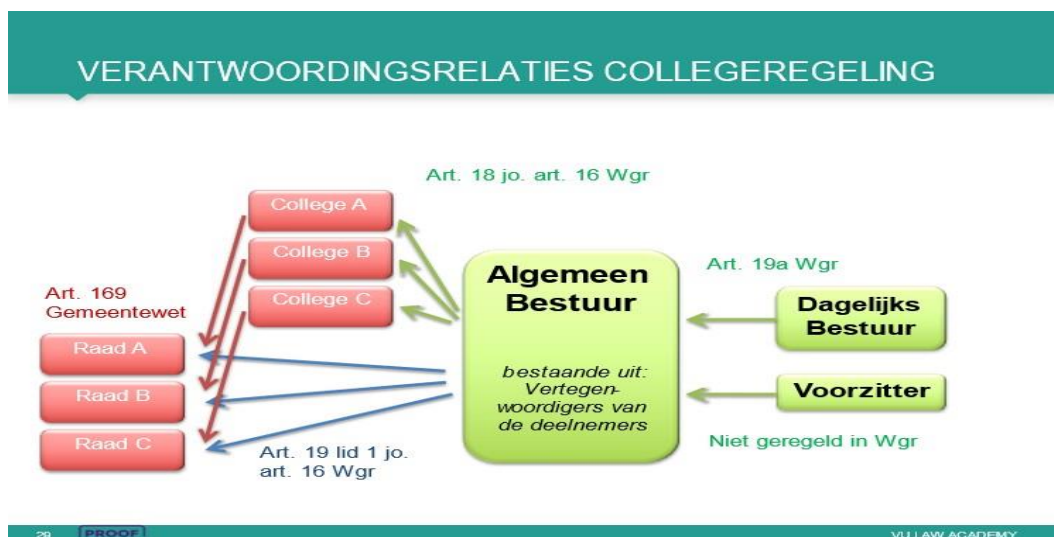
VERANTWOORDINGSRELATIES COLLEGEREGELING

Art. 18 jo. art. 16 Wgr

College A

College B

College C

Art. 169 Gemeentewet

Raad A

Raad B

Raad C

Algemeen Bestuur

bestaande uit: Vertegenwoordigers van de deelnemers

Art. 19a Wgr

Dagelijks Bestuur

Voorzitter

Niet geregeld in Wgr

Art. 19 lid 1 jo. art. 16 Wgr

29 PROOF

VU LAW ACADEMY